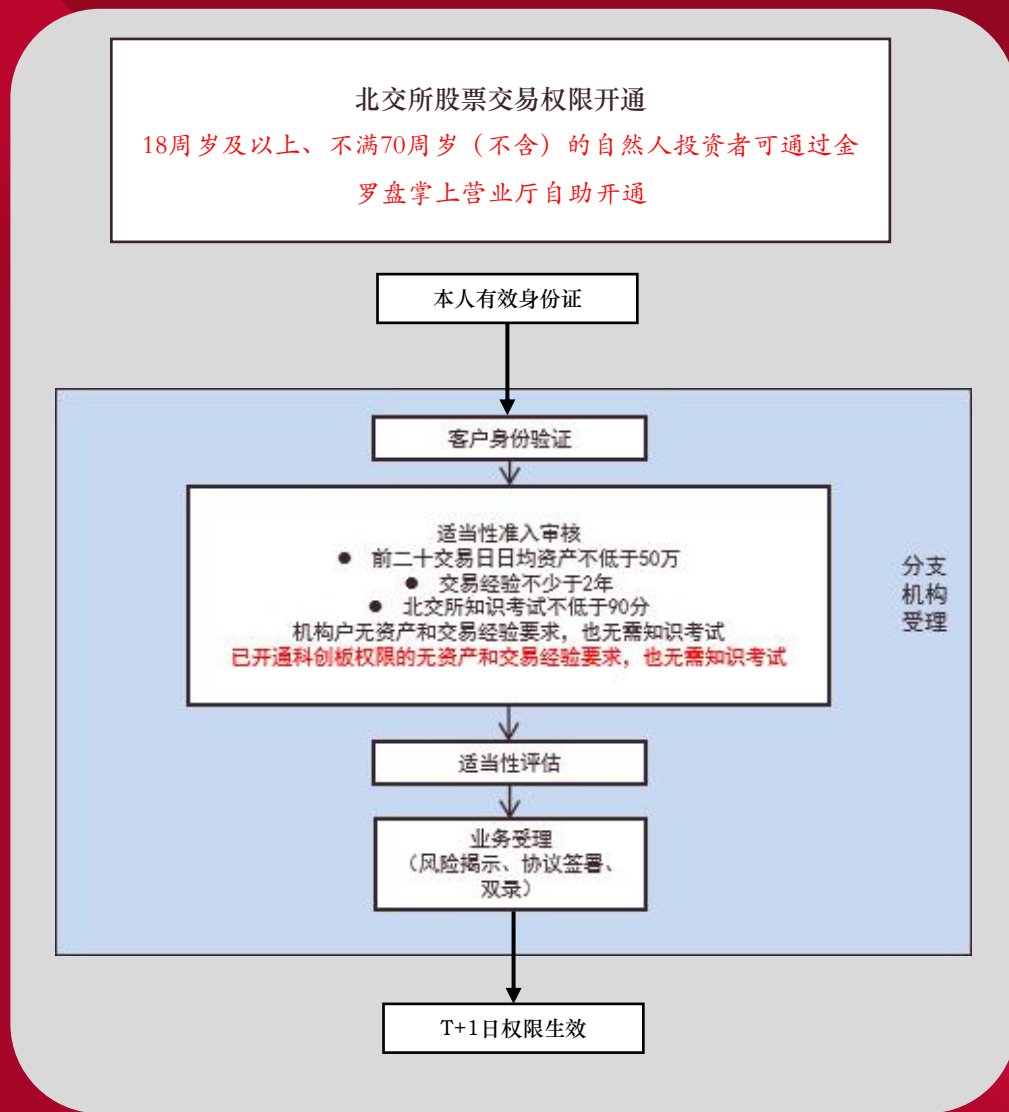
北交所股票交易权限开通

18周岁及以上、不满70周岁（不含）的自然人投资者可通过金罗盘掌上营业厅自助开通

本人有效身份证

客户身份验证

适当性准入审核
● 前二十交易日日均资产不低于50万
● 交易经验不少于2年
● 北交所知识考试不低于90分
机构户无资产和交易经验要求，也无需知识考试
已开通科创板权限的无资产和交易经验要求，也无需知识考试

分支机构受理

适当性评估

业务受理
（风险揭示、协议签署、双录）

T+1日权限生效